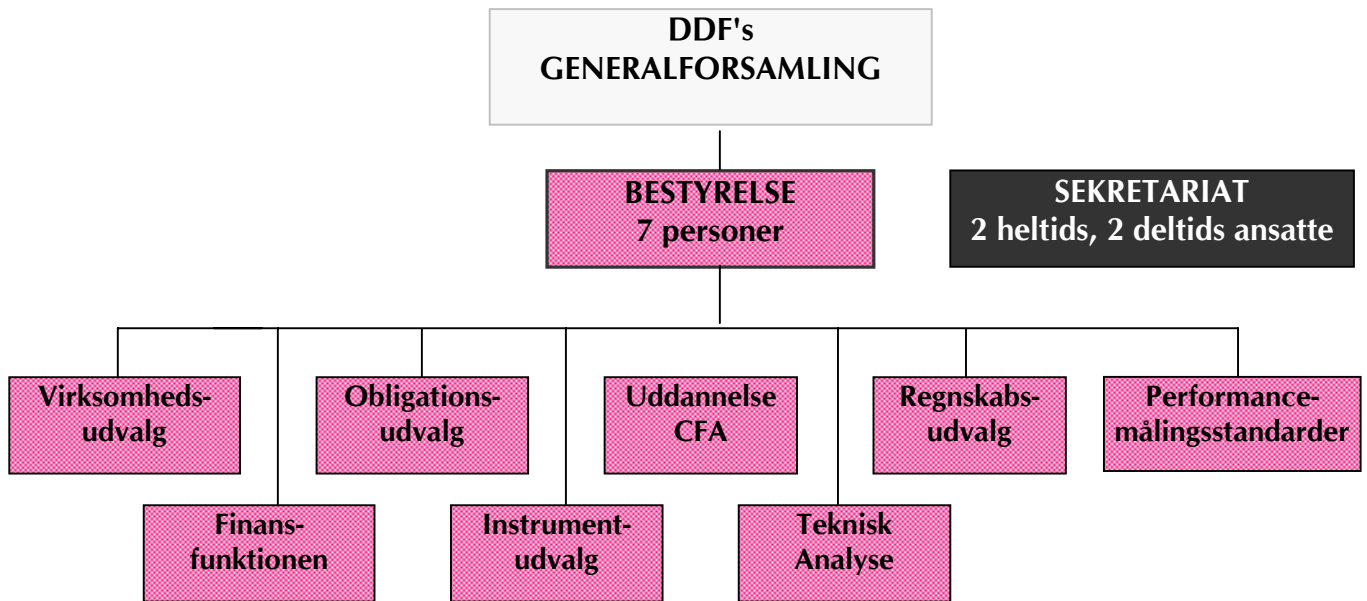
DDF's GENERALFORSAMLING

BESTYRELSE 7 personer

SEKRETARIAT 2 heltids, 2 deltids ansatte

Virksomheds-udvalg

Obligations-udvalg

Uddannelse CFA

Regnskabs-udvalg

Performance-målingsstandarder

Finans-funktionen

Instrument-udvalg

Teknisk Analyse